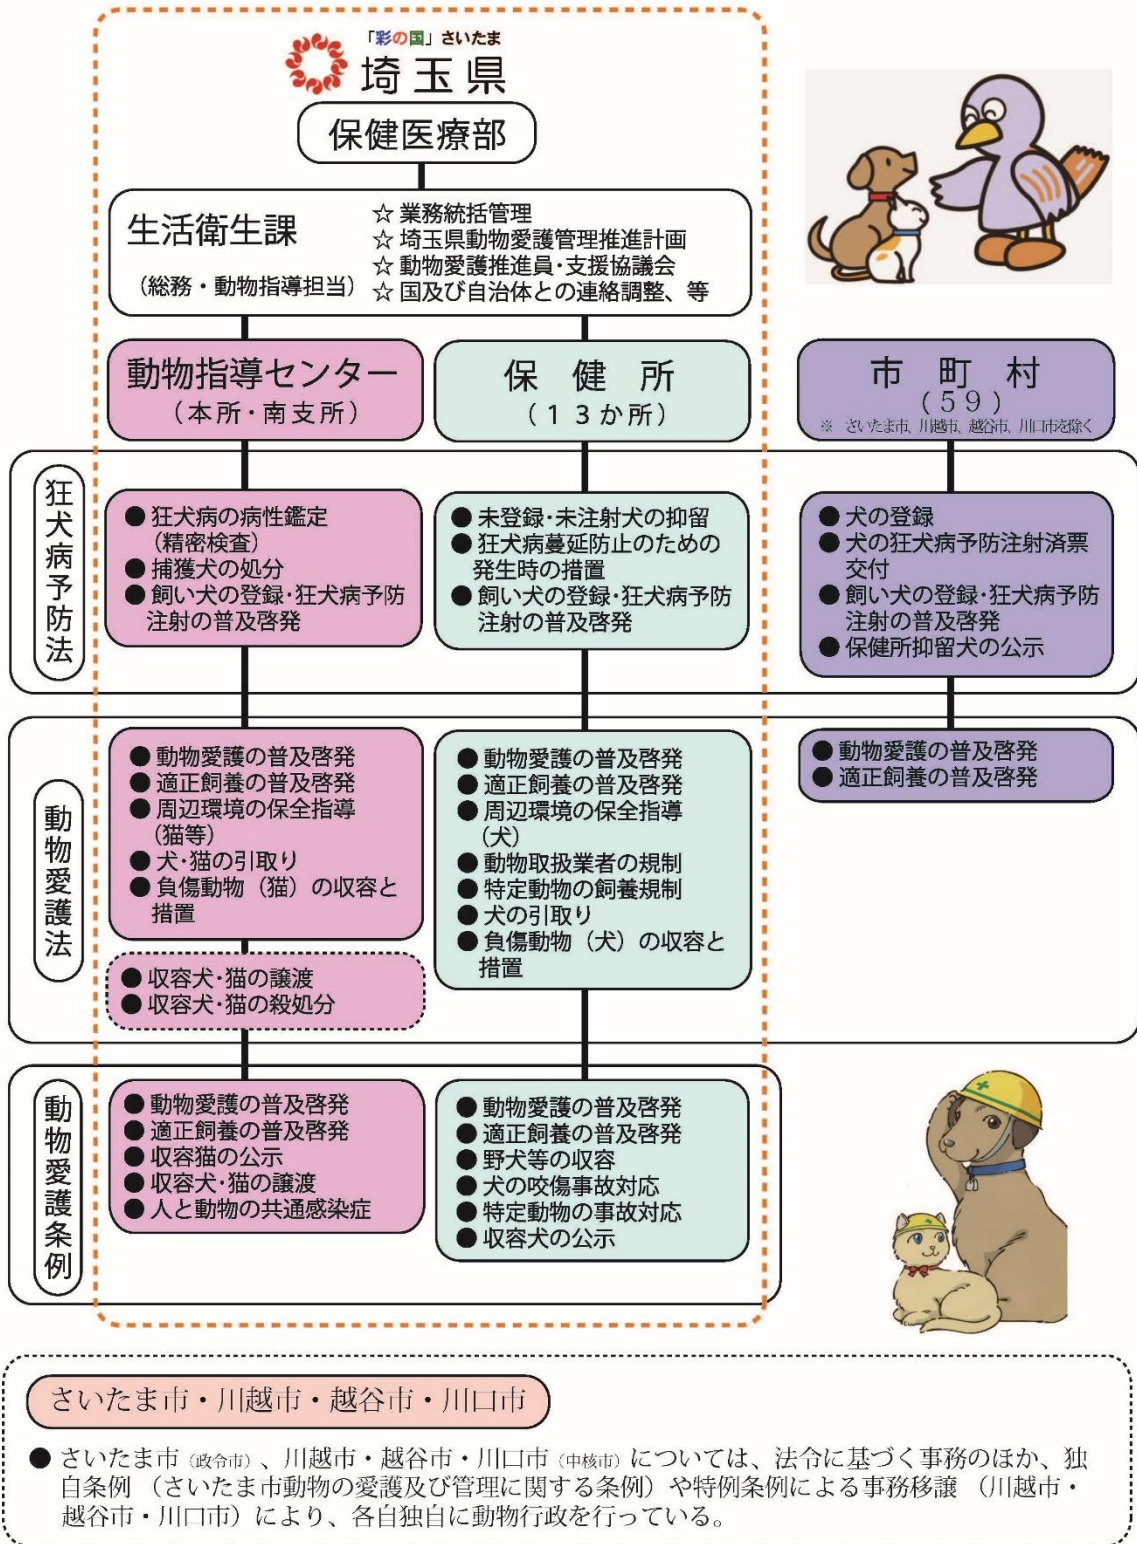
「彩の国」さいたま
埼玉県

保健医療部

生活衛生課
（総務・動物指導担当）
☆ 業務統括管理
☆ 埼玉県動物愛護管理推進計画
☆ 動物愛護推進員・支援協議会
☆ 国及び自治体との連絡調整、等

動物指導センター
（本所・南支所）

保 健 所
（13か所）

市 町 村
（59）
※ さいたま市、川越市、越谷市、川口市を除く

狂犬病予防法

● 狂犬病の病性鑑定（精密検査）
● 捕獲犬の処分
● 飼い犬の登録・狂犬病予防注射の普及啓発

● 未登録・未注射犬の抑留
● 狂犬病蔓延防止のための発生時の措置
● 飼い犬の登録・狂犬病予防注射の普及啓発

● 犬の登録
● 犬の狂犬病予防注射済票交付
● 飼い犬の登録・狂犬病予防注射の普及啓発
● 保健所抑留犬の公示

動物愛護法

● 動物愛護の普及啓発
● 適正飼養の普及啓発
● 周辺環境の保全指導（猫等）
● 犬・猫の引取り
● 負傷動物（猫）の収容と措置

● 収容犬・猫の譲渡
● 収容犬・猫の殺処分

● 動物愛護の普及啓発
● 適正飼養の普及啓発
● 周辺環境の保全指導（犬）
● 動物取扱業者の規制
● 特定動物の飼養規制
● 犬の引取り
● 負傷動物（犬）の収容と措置

● 動物愛護の普及啓発
● 適正飼養の普及啓発

動物愛護条例

● 動物愛護の普及啓発
● 適正飼養の普及啓発
● 収容猫の公示
● 収容犬・猫の譲渡
● 人と動物の共通感染症

● 動物愛護の普及啓発
● 適正飼養の普及啓発
● 野犬等の収容
● 犬の咬傷事故対応
● 特定動物の事故対応
● 収容犬の公示

さいたま市・川越市・越谷市・川口市

● さいたま市（政令市）、川越市・越谷市・川口市（中核市）については、法令に基づく事務のほか、独自条例（さいたま市動物の愛護及び管理に関する条例）や特例条例による事務移譲（川越市・越谷市・川口市）により、各自独自に動物行政を行っている。